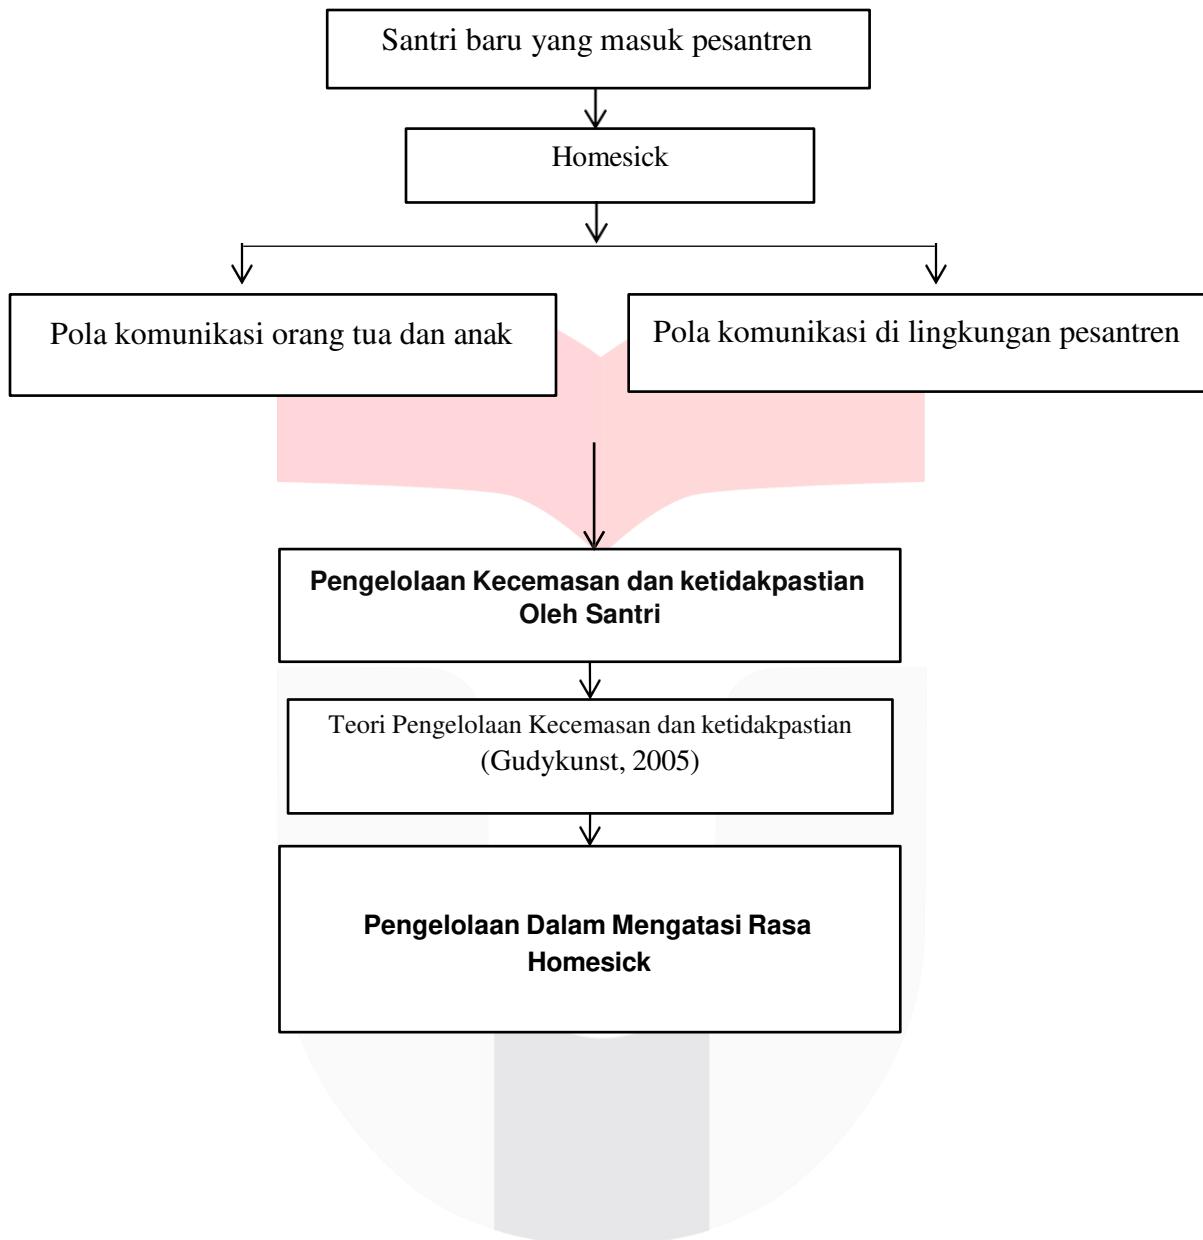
Santri baru yang masuk pesantren

Homesick

Pola komunikasi orang tua dan anak

Pola komunikasi di lingkungan pesantren

Pengelolaan Kecemasan dan ketidakpastian Oleh Santri

Teori Pengelolaan Kecemasan dan ketidakpastian (Gudykunst, 2005)

Pengelolaan Dalam Mengatasi Rasa Homesick